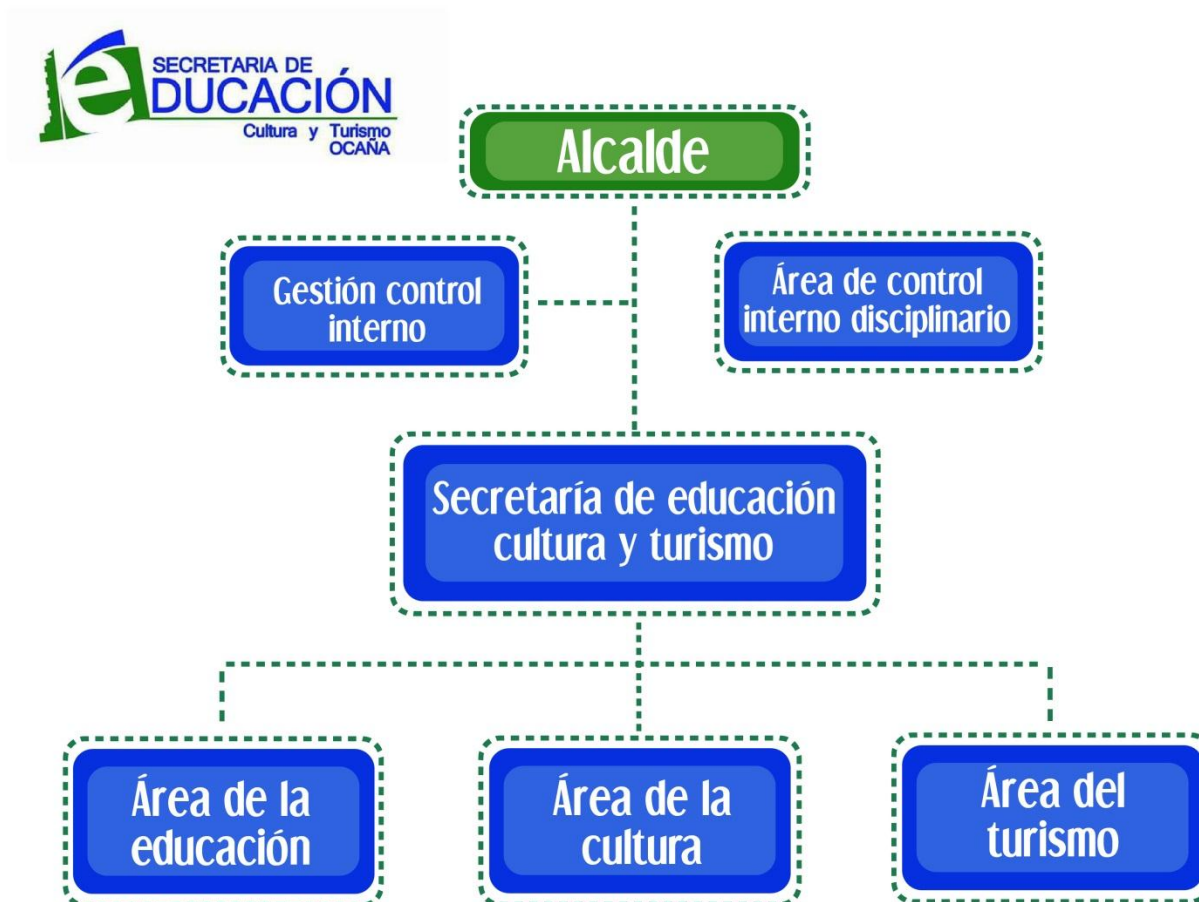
SECRETARIA DE
EDUCACIÓN
Cultura y Turismo
OCAÑA

Alcalde

Gestión control interno

Área de control interno disciplinario

Secretaría de educación cultura y turismo

Área de la educación

Área de la cultura

Área del turismo